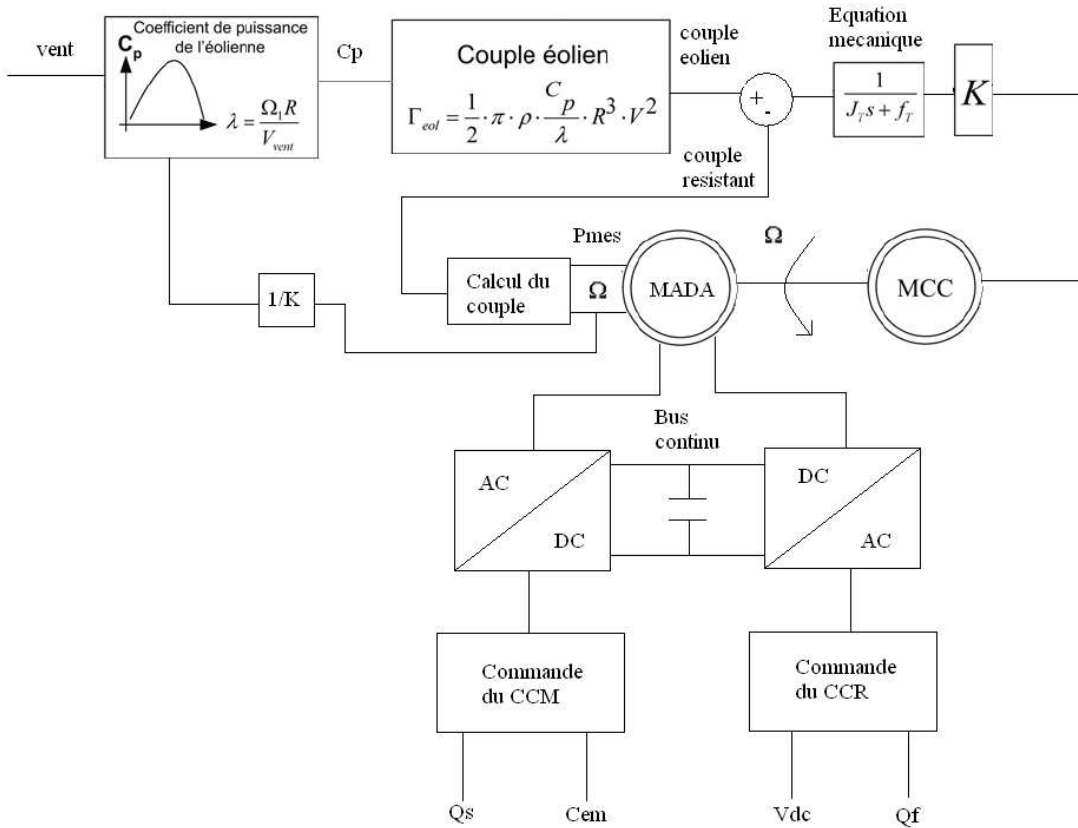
vent

Coefficient de puissance de l'éolienne

$C_p$

$\lambda = \frac{\Omega_1 R}{V_{vent}}$

Cp

Couple éolien

$\Gamma_{eol} = \frac{1}{2} \cdot \pi \cdot \rho \cdot \frac{C_p}{\lambda} \cdot R^3 \cdot V^2$

couple eolien

+

-

couple resistant

Equation mecanique

$\frac{1}{J_T s + f_T}$

$K$

Pmes

Calcul du couple

$\Omega$

MADA

$\Omega$

MCC

1/K

Bus continu

AC

DC

DC

AC

Commande du CCM

Commande du CCR

Qs

Cem

Vdc

Qf